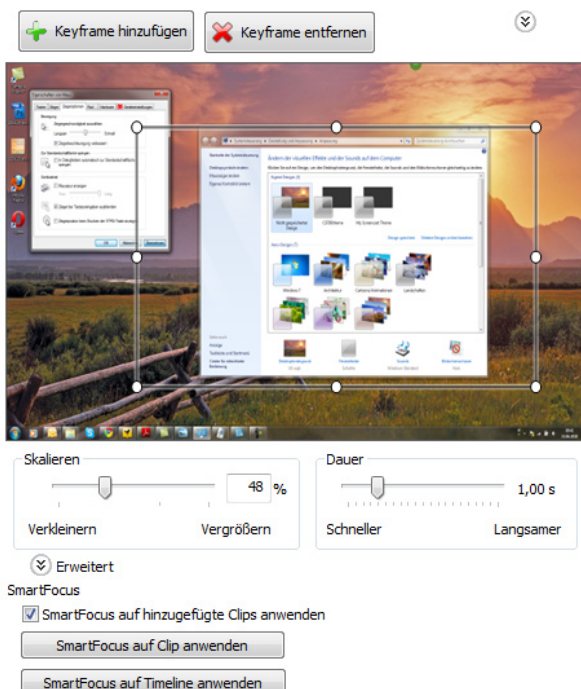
Keyframe hinzufügen
Keyframe entfernen

Skalieren
48 %
Verkleinern
Vergrößern

Dauer
1,00 s
Schneller
Langsamer

Erweitert

SmartFocus

SmartFocus auf hinzugefügte Clips anwenden

SmartFocus auf Clip anwenden

SmartFocus auf Timeline anwenden